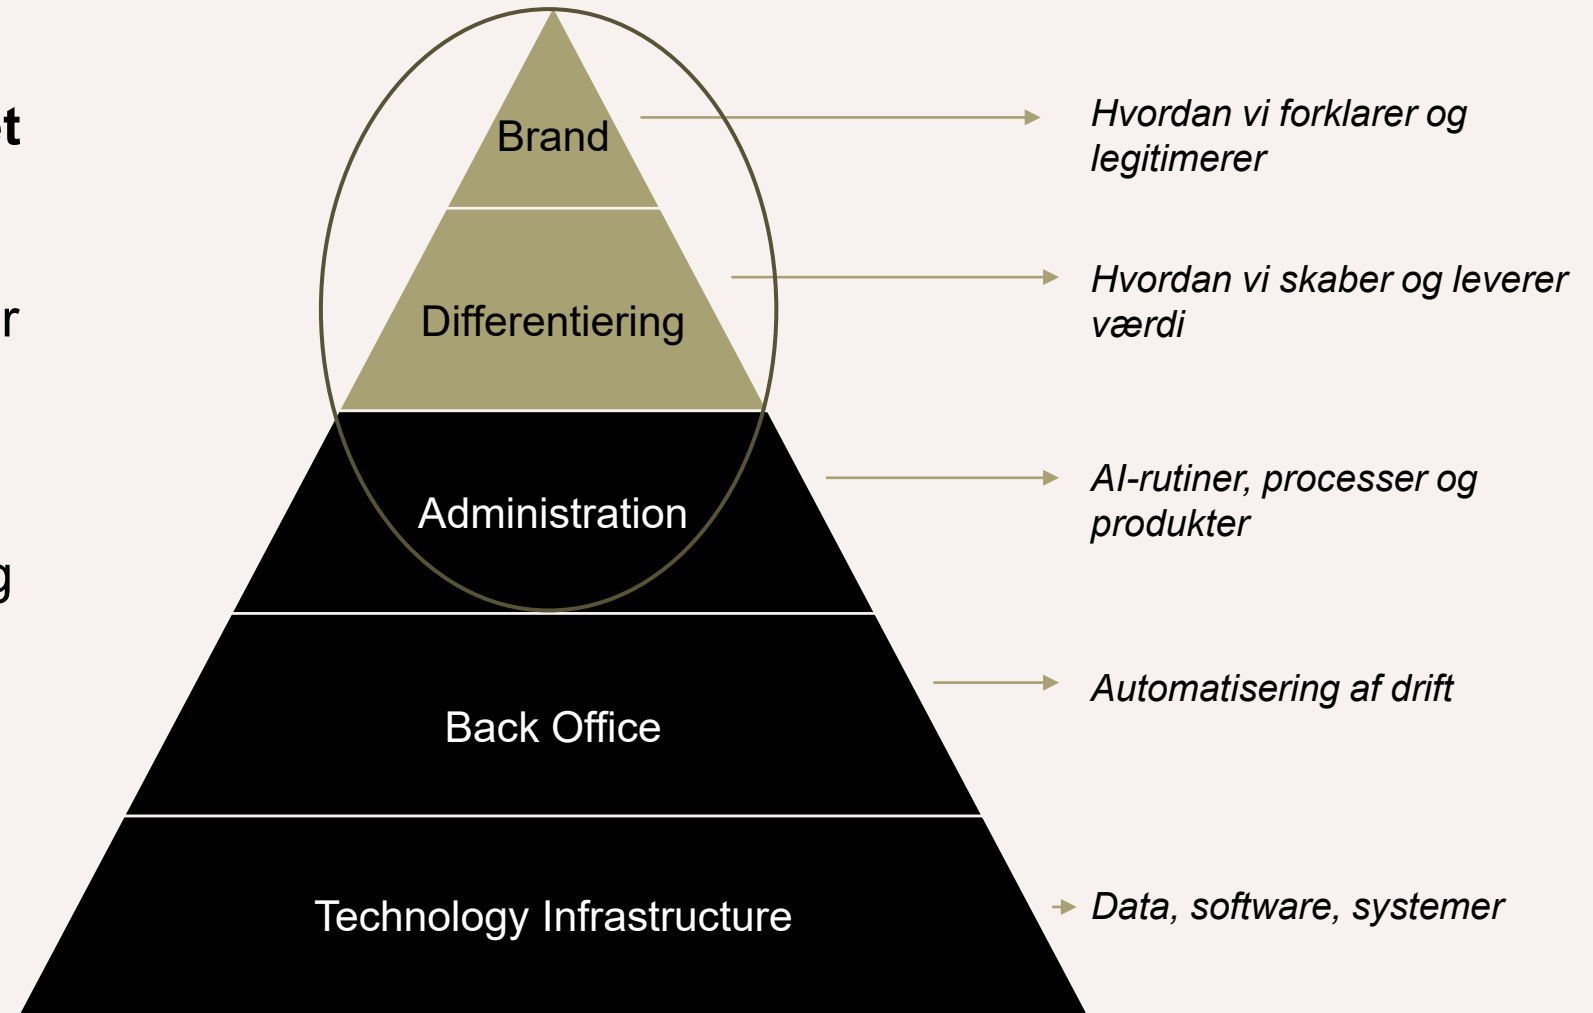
t

r

g

Brand

Differentiering

Administration

Back Office

Technology Infrastructure

Hvordan vi forklarer og legitimerer

Hvordan vi skaber og leverer værdi

AI-rutiner, processer og produkter

Automatisering af drift

Data, software, systemer